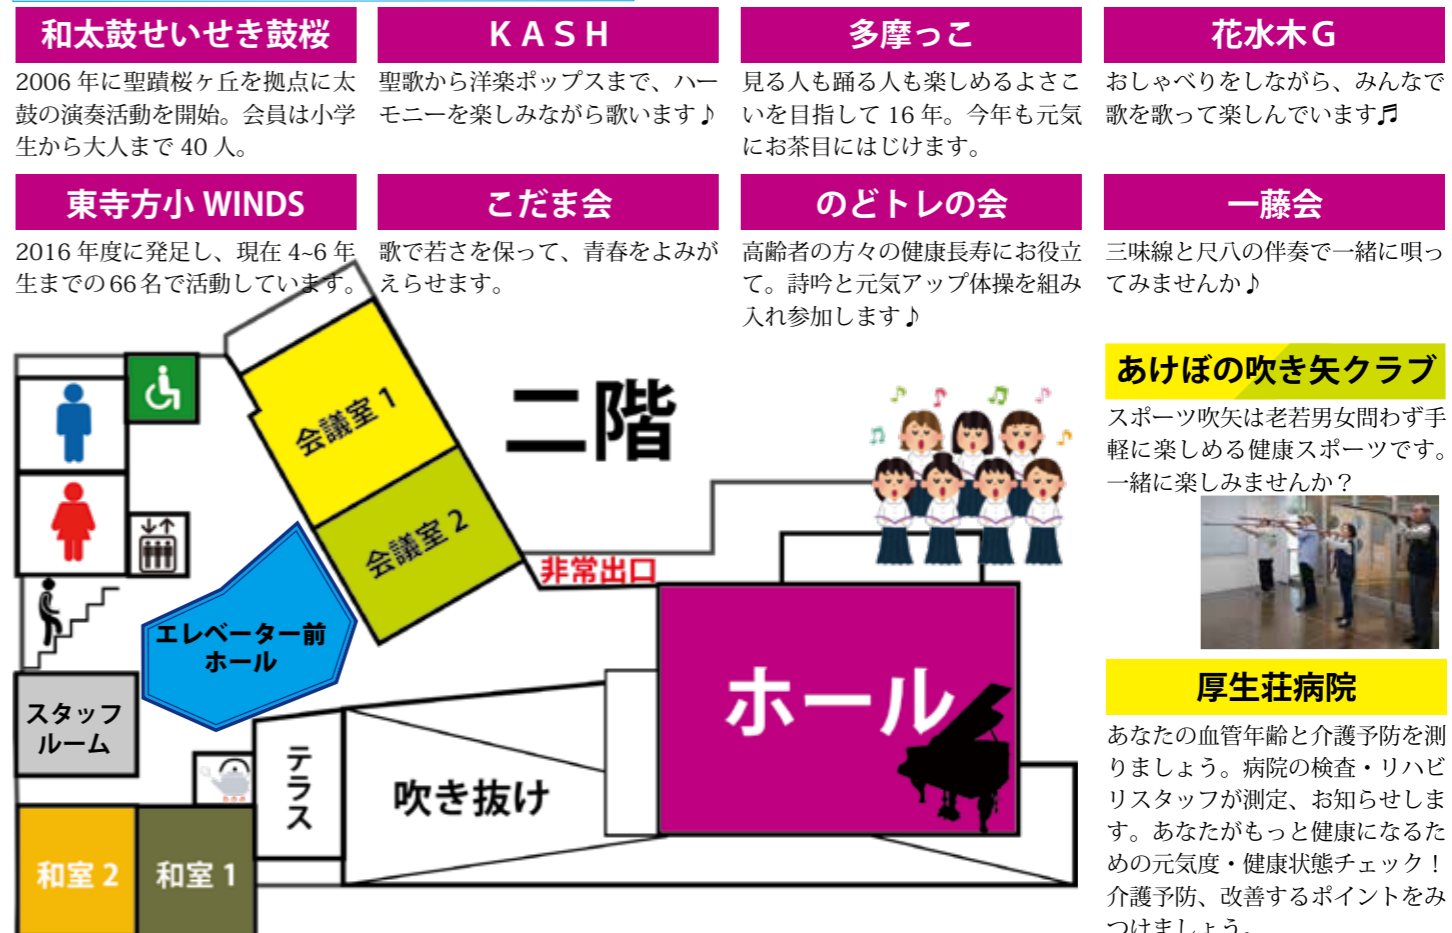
和太鼓せいせき鼓桜

2006 年に聖蹟桜ヶ丘を拠点に太鼓の演奏活動を開始。会員は小学生から大人まで 40 人。

KASH

聖歌から洋楽ポップスまで、ハーモニーを楽しみながら歌います♪

多摩っこ

見る人も踊る人も楽しめるよさこいを目指して 16 年。今年も元気にお茶目にはじけます。

花水木G

おしゃべりをしながら、みんなで歌を歌って楽しんでいます♬

東寺方小 WINDS

2016 年度に発足し、現在 4~6 年生までの 66 名で活動しています。

こだま会

歌で若さを保って、青春をよみがえらせます。

のどトレの会

高齢者の方々の健康長寿にお役立て。詩吟と元気アップ体操を組み入れ参加します♪

一藤会

三味線と尺八の伴奏で一緒に唄ってみませんか♪

会議室 1

会議室 2

二階

非常出口

エレベーター前ホール

スタッフルーム

テラス

吹き抜け

ホール

和室 2

和室 1

あけぼの吹き矢クラブ

スポーツ吹矢は老若男女問わず手軽に楽しめる健康スポーツです。一緒に楽しみませんか？

厚生荘病院

あなたの血管年齢と介護予防を測りましょう。病院の検査・リハビリスタッフが測定、お知らせします。あなたがもっと健康になるための元気度・健康状態チェック！介護予防、改善するポイントをみつけましょう。